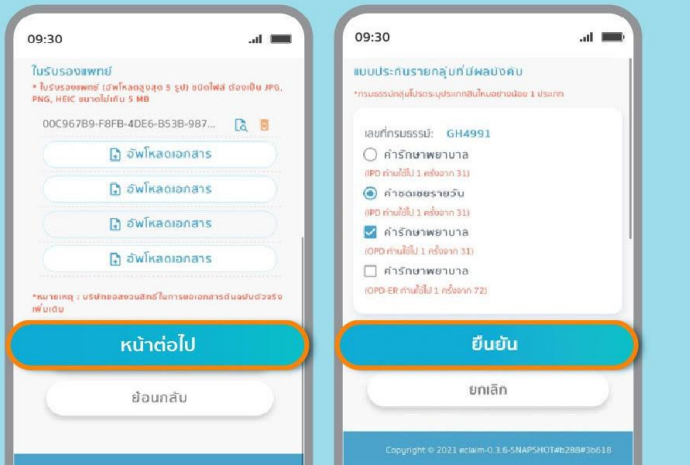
09:30

ใบรับรองแพทย์

* ใบรับรองแพทย์ (อัพโหลดสูงสุด 5 รูป) ชนิดไฟล์ ต้องเป็น JPG, PNG, HEIC ขนาดไม่เกิน 5 MB

00C967B9-F8FB-4DE6-B53B-987...

อัพโหลดเอกสาร

อัพโหลดเอกสาร

อัพโหลดเอกสาร

อัพโหลดเอกสาร

*หมายเหตุ : บริษัทขอสงวนสิทธิ์ในการขอเอกสารต้นฉบับตัวจริงเพิ่มเติม

หน้าต่อไป

ย้อนกลับ

09:30

แบบประกันรายกลุ่มที่มีผลบังคับ

*กรมธรรม์กลุ่มโปรดระบุประเภทสินไหมอย่างน้อย 1 ประเภท

เลขที่กรมธรรม์: GH4991

ค่ารักษาพยาบาล

(IPD ค่าเคลมใช้ไป 1 ครั้งจาก 31)

ค่าชดเชยรายวัน

(IPD ค่าเคลมใช้ไป 1 ครั้งจาก 31)

ค่ารักษาพยาบาล

(OPD ค่าเคลมใช้ไป 1 ครั้งจาก 31)

ค่ารักษาพยาบาล

(OPD-ER ค่าเคลมใช้ไป 1 ครั้งจาก 72)

ยืนยัน

ยกเลิก

Copyright © 2021 eclaim-0.3.6-SNAPSHOT#b288#3b618